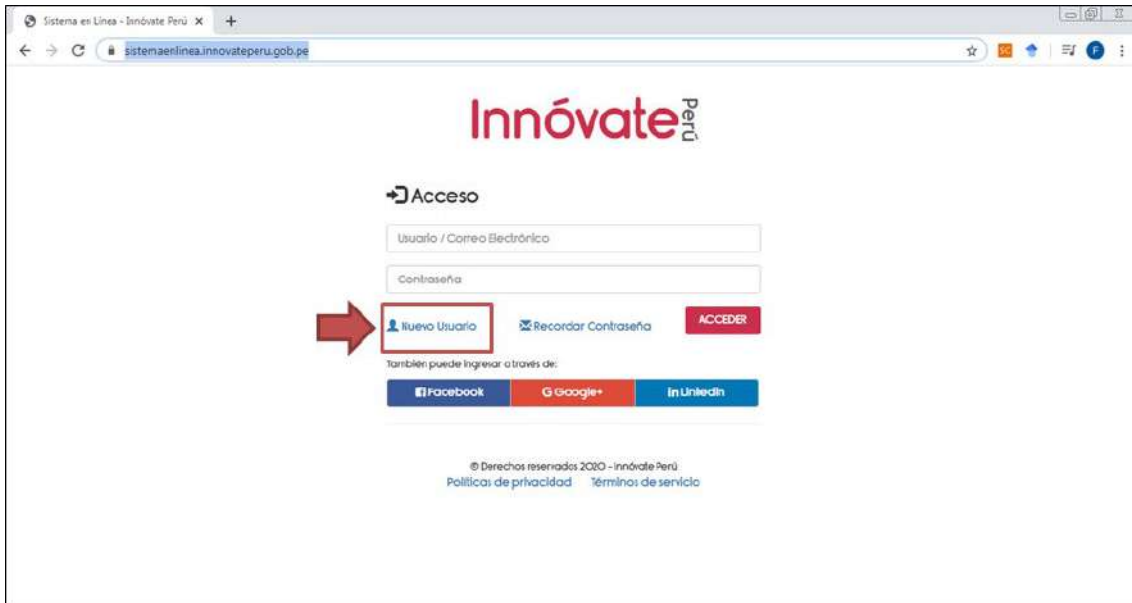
Sistema en Línea - Innóvate Perú ×
+
sistemaenlinea.innovateperu.gob.pe

Innóvate Perú

Acceso

Usuario / Correo Electrónico

Contraseña

Nuevo Usuario

Recordar Contraseña

ACCEDER

También puede ingresar a través de:

Facebook

G Google+

in LinkedIn

© Derechos reservados 2020 - Innóvate Perú
Políticas de privacidad Términos de servicio